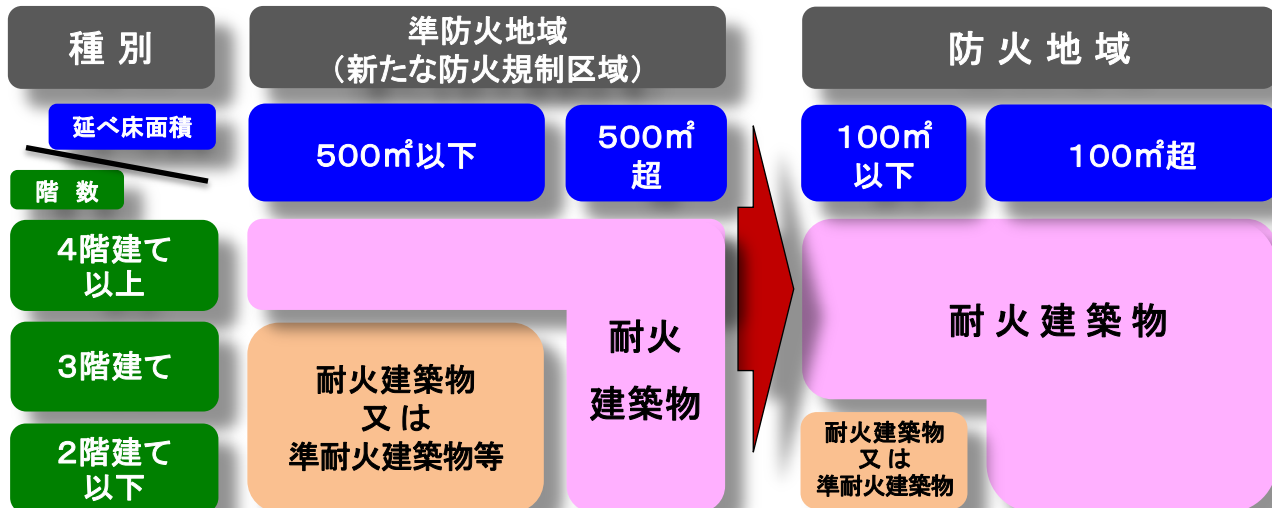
| 種 別 | 準防火地域（新たな防火規制区域） | | 防 火 地 域 | |
|---|---|---|---|---|
| 延べ床面積 / 階 数 | 500㎡以下 | 500㎡超 | 100㎡以下 | 100㎡超 |
| 4階建て以上 | 耐火建築物 | 耐火建築物 | 耐火建築物 | 耐火建築物 |
| 3階建て | 耐火建築物又は準耐火建築物等 | 耐火建築物 | 耐火建築物 | 耐火建築物 |
| 2階建て以下 | 耐火建築物又は準耐火建築物等 | 耐火建築物 | 耐火建築物又は準耐火建築物 | 耐火建築物 |